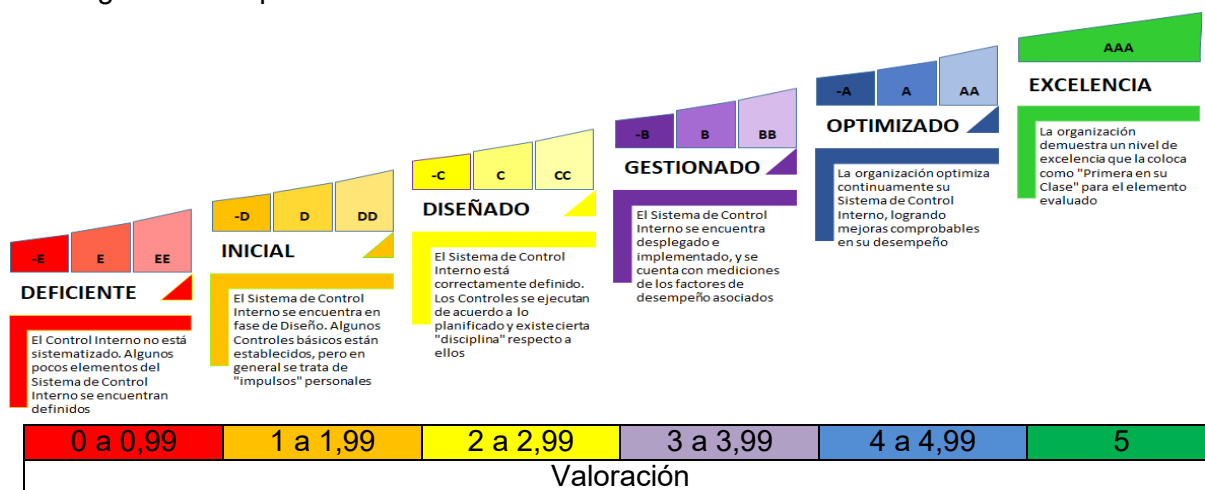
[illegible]

-E E EE

DEFICIENTE

El Control Interno no está sistematizado. Algunos pocos elementos del Sistema de Control Interno se encuentran definidos

-D D DD

INICIAL

El Sistema de Control Interno se encuentra en fase de Diseño. Algunos Controles básicos están establecidos, pero en general se trata de "impulsos" personales

-C C CC

DISEÑADO

El Sistema de Control Interno está correctamente definido. Los Controles se ejecutan de acuerdo a lo planificado y existe cierta "disciplina" respecto a ellos

-B B BB

GESTIONADO

El Sistema de Control Interno se encuentra desplegado e implementado, y se cuenta con mediciones de los factores de desempeño asociados

-A A AA

OPTIMIZADO

La organización optimiza continuamente su Sistema de Control Interno, logrando mejoras comprobables en su desempeño

AAA

EXCELENCIA

La organización demuestra un nivel de excelencia que la coloca como "Primera en su Clase" para el elemento evaluado

| 0 a 0,99 | 1 a 1,99 | 2 a 2,99 | 3 a 3,99 | 4 a 4,99 | 5 |
|---|---|---|---|---|---|

Valoración